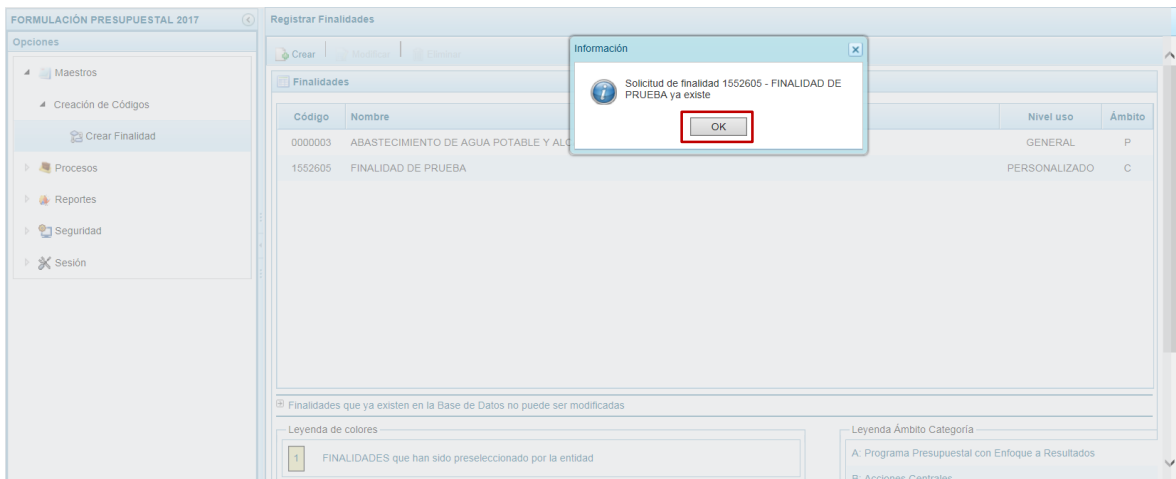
FORMULACIÓN PRESUPUESTAL 2017

Opciones

Maestros

Creación de Códigos

Crear Finalidad

Procesos

Reportes

Seguridad

Sesión

Registrar Finalidades

Crear | Modificar | Eliminar

Finalidades

| Código | Nombre | Nivel uso | Ámbito |
|---|---|---|---|
| 0000003 | ABASTECIMIENTO DE AGUA POTABLE Y ALC | GENERAL | P |
| 1552605 | FINALIDAD DE PRUEBA | PERSONALIZADO | C |

Información

Solicitud de finalidad 1552605 - FINALIDAD DE PRUEBA ya existe

OK

Finalidades que ya existen en la Base de Datos no puede ser modificadas

Leyenda de colores

1 FINALIDADES que han sido preseleccionado por la entidad

Leyenda Ámbito Categoría

A: Programa Presupuestal con Enfoque a Resultados

B: Acciones Centrales